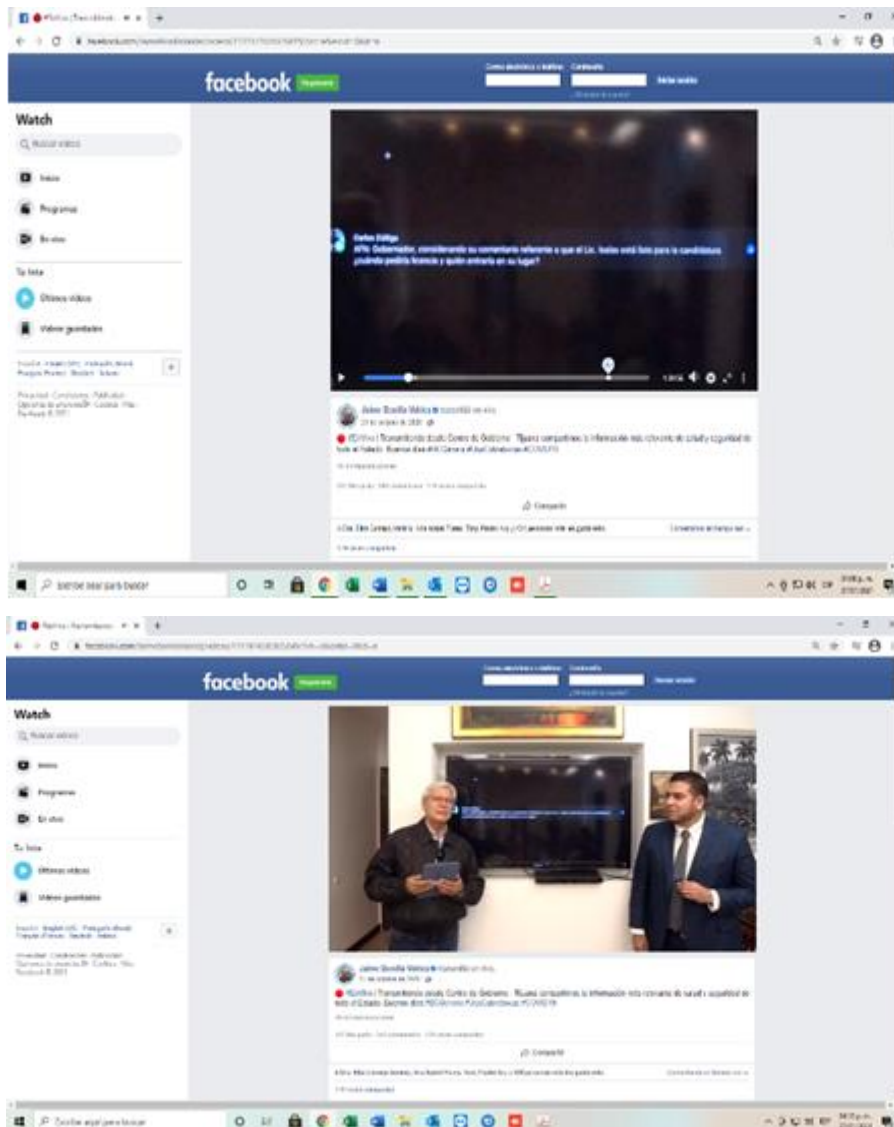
facebook Registrarte

Correo electrónico o teléfono Contraseña Iniciar sesión

¿Olvidaste tu cuenta?

Watch

Buscar videos

Inicio

Programas

En vivo

Tu lista

Últimos videos

Videos guardados

Carlos Zúñiga
40%: Gobernador, considerando su comentario referente a que el Lic. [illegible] está listo para la candidatura, ¿cuándo pediría licencia y quién entraría en su lugar?

Jaime Bonilla Valdez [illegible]

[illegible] ¡Transmitiendo desde Centro de Gobierno! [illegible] compartiremos la información más relevante de salud y seguridad de todo el Estado. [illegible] #COVID19

Compartir

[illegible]

Escribe aquí para buscar

facebook Registrarte

Correo electrónico o teléfono Contraseña Iniciar sesión

¿Olvidaste tu cuenta?

Watch

Buscar videos

Inicio

Programas

En vivo

Tu lista

Últimos videos

Videos guardados

Jaime Bonilla Valdez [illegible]

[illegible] ¡Transmitiendo desde Centro de Gobierno! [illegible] compartiremos la información más relevante de salud y seguridad de todo el Estado. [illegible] #COVID19

Compartir

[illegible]

Escribe aquí para buscar